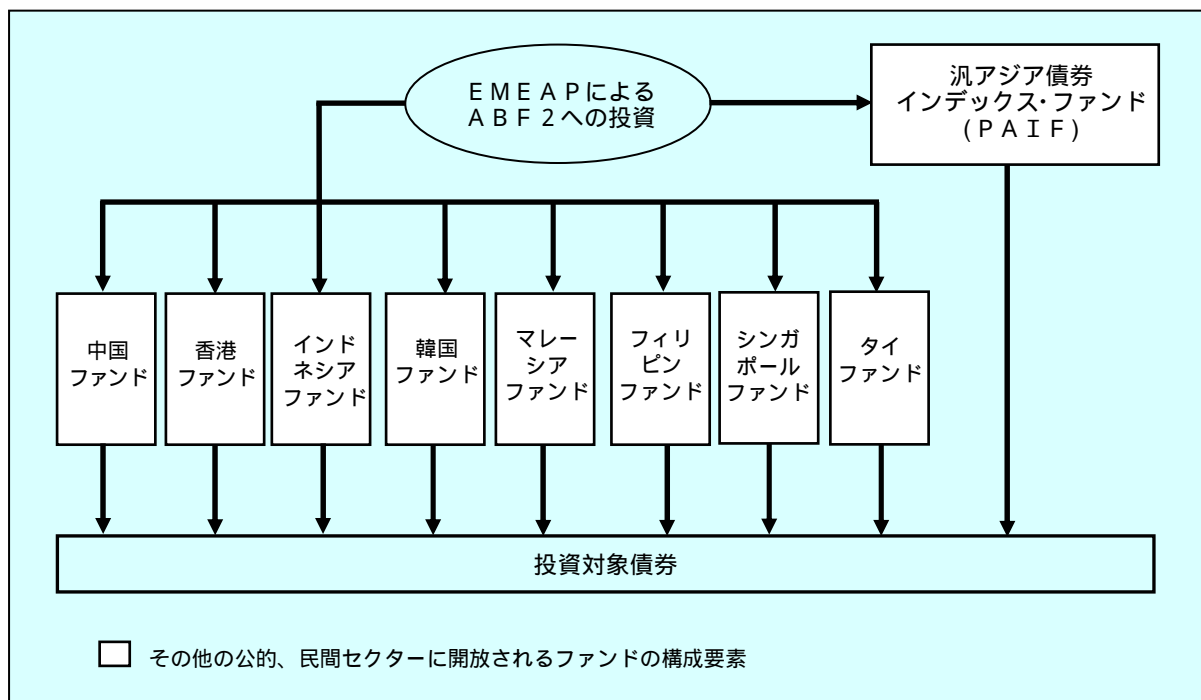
ＥＭＥＡＰによる
ＡＢＦ２への投資

汎アジア債券
インデックス・ファンド
（ＰＡＩＦ）

中国
ファンド

香港
ファンド

インド
ネシア
ファンド

韓国
ファンド

マレー
シア
ファンド

フィリ
ピン
ファンド

シンガ
ポール
ファンド

タイ
ファンド

投資対象債券

その他の公的、民間セクターに開放されるファンドの構成要素